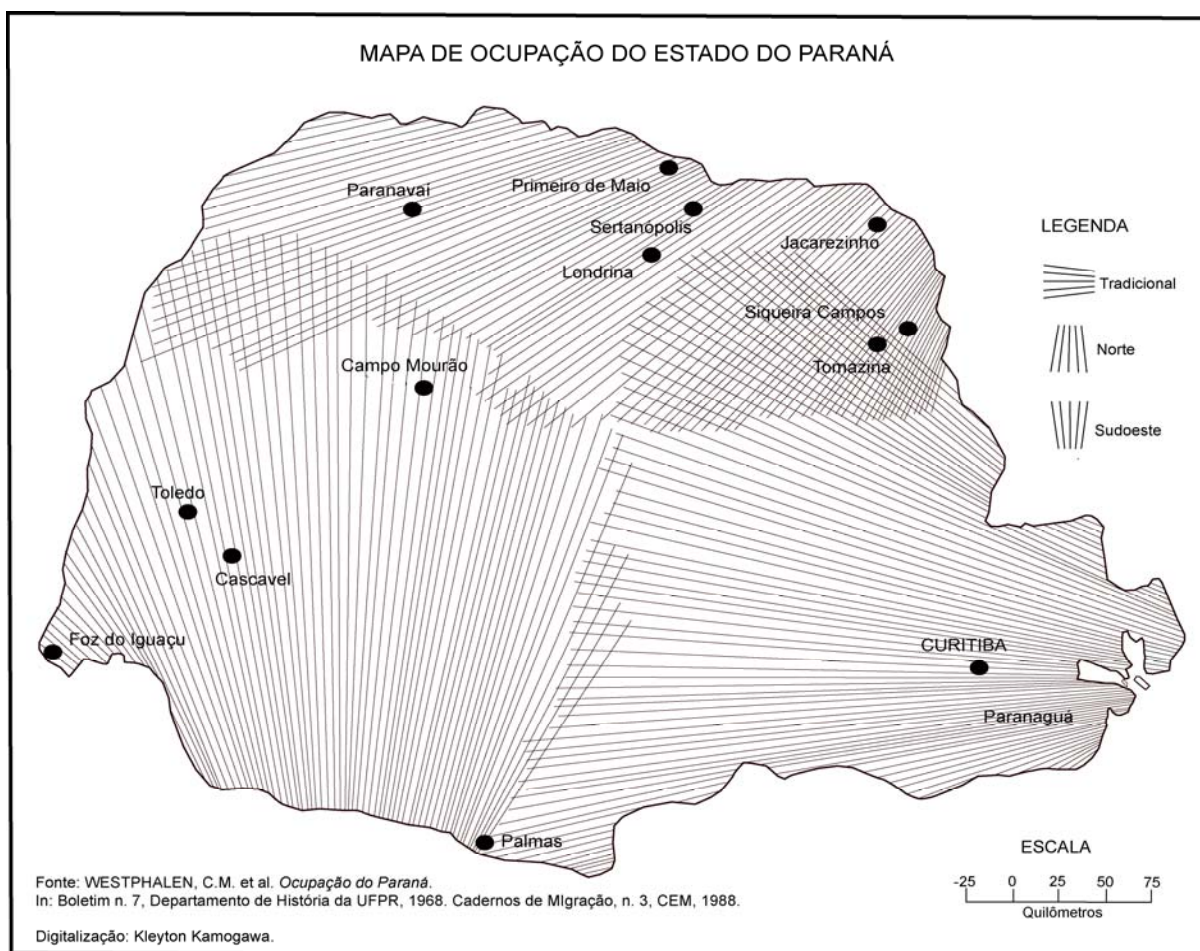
MAPA DE OCUPAÇÃO DO ESTADO DO PARANÁ

Paranavaí

Primeiro de Maio

Sertanópolis

Londrina

Jacarezinho

Siqueira Campos

Tomazina

Campo Mourão

Toledo

Cascavel

Foz do Iguaçu

CURITIBA

Paranaguá

Palmas

LEGENDA

Tradicional

Norte

Sudoeste

ESCALA

-25 0 25 50 75

Quilômetros

Fonte: WESTPHALEN, C.M. et al. *Ocupação do Paraná*.
In: Boletim n. 7, Departamento de História da UFPR, 1968. Cadernos de MIgração, n. 3, CEM, 1988.

Digitalização: Kleyton Kamogawa.